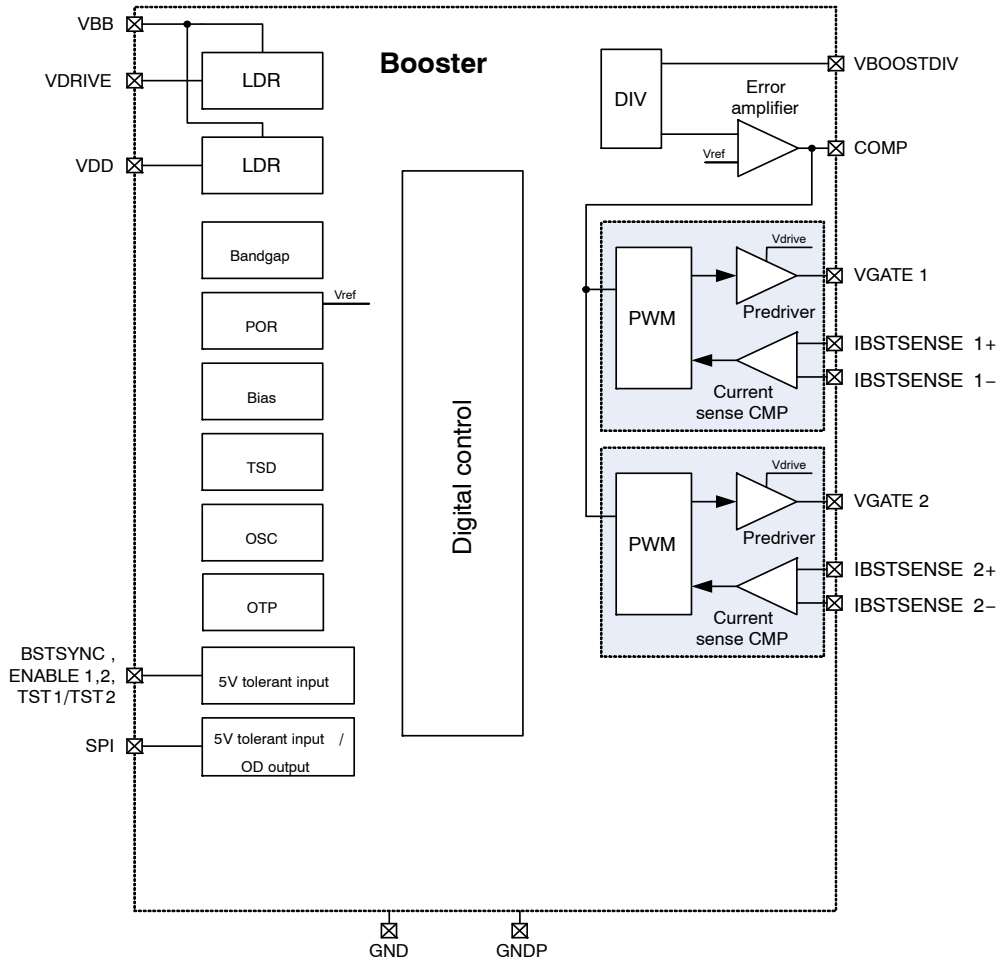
Booster

VBB

VDRIVE

VDD

LDR

LDR

Bandgap

POR

Vref

Bias

TSD

OSC

OTP

BSTSYNC , ENABLE 1,2, TST1/TST2

5V tolerant input

SPI

5V tolerant input / OD output

Digital control

DIV

Error amplifier

Vref

VBOOSTDIV

COMP

PWM

Vdrive

Predriver

VGATE 1

IBSTSENSE 1+

IBSTSENSE 1–

Current sense CMP

PWM

Vdrive

Predriver

VGATE 2

IBSTSENSE 2+

IBSTSENSE 2–

Current sense CMP

GND

GNDP